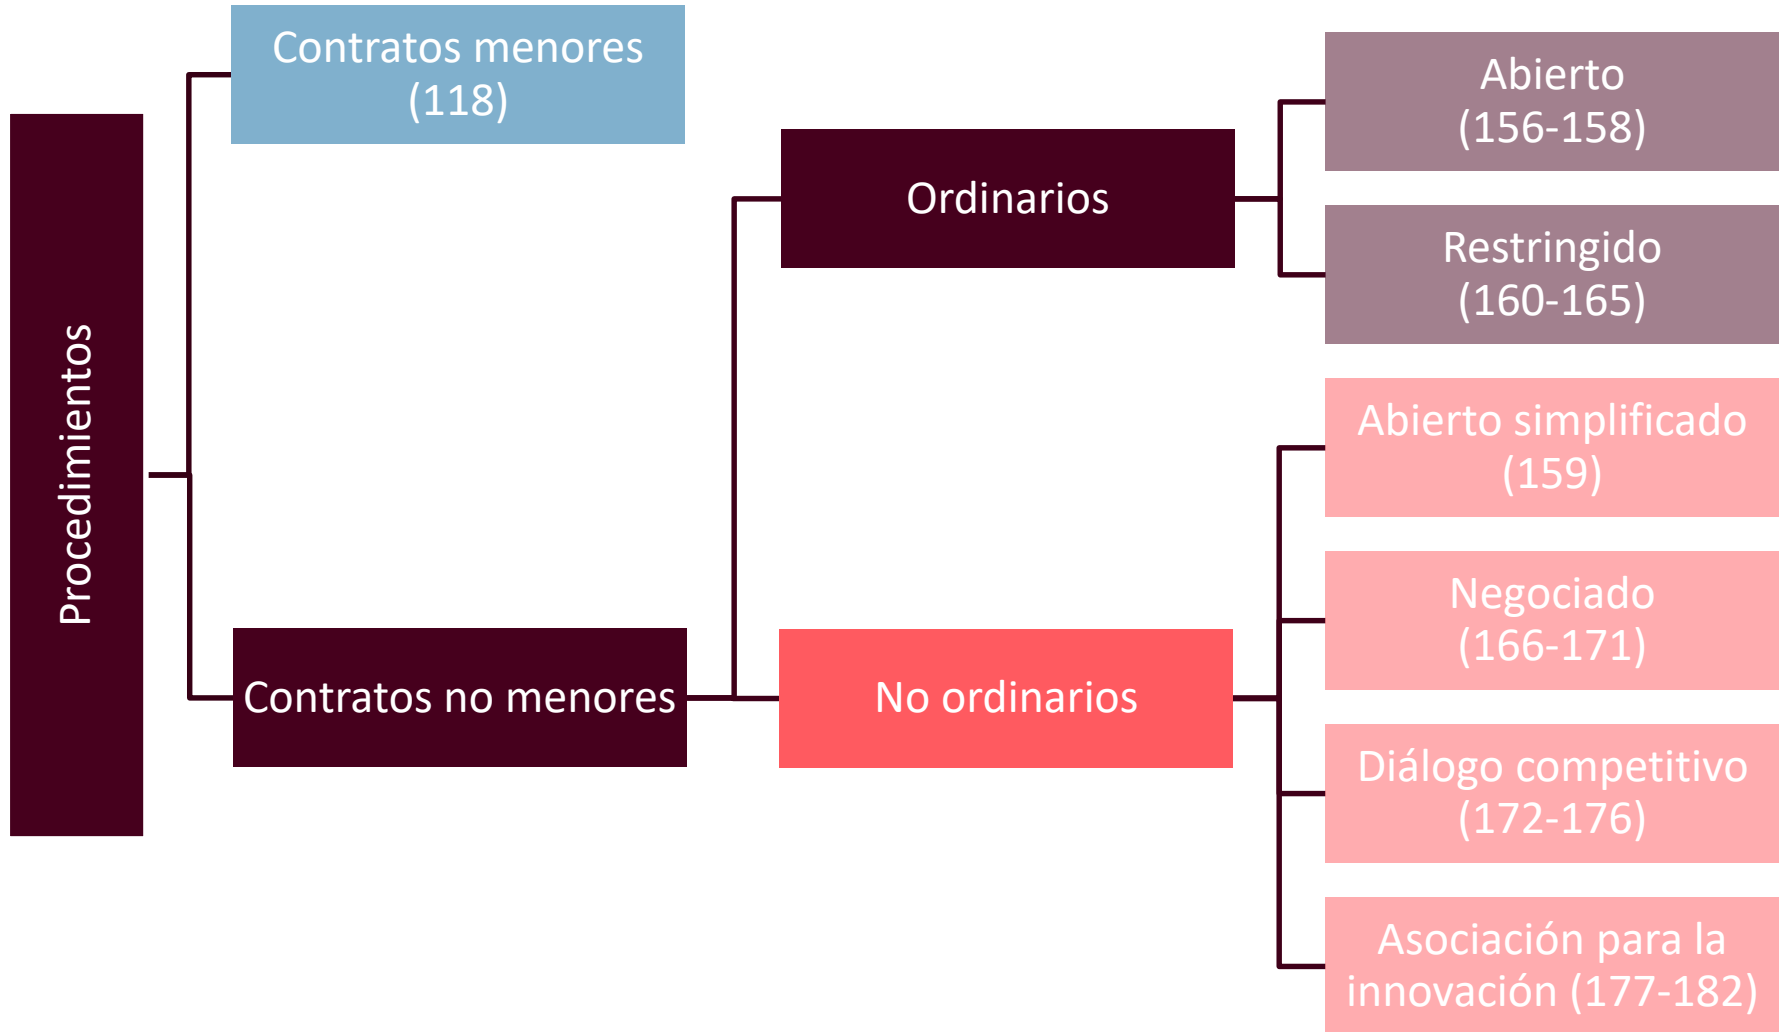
Procedimientos

Contratos menores (118)

Contratos no menores

Ordinarios

No ordinarios

Abierto (156-158)

Restringido (160-165)

Abierto simplificado (159)

Negociado (166-171)

Diálogo competitivo (172-176)

Asociación para la innovación (177-182)